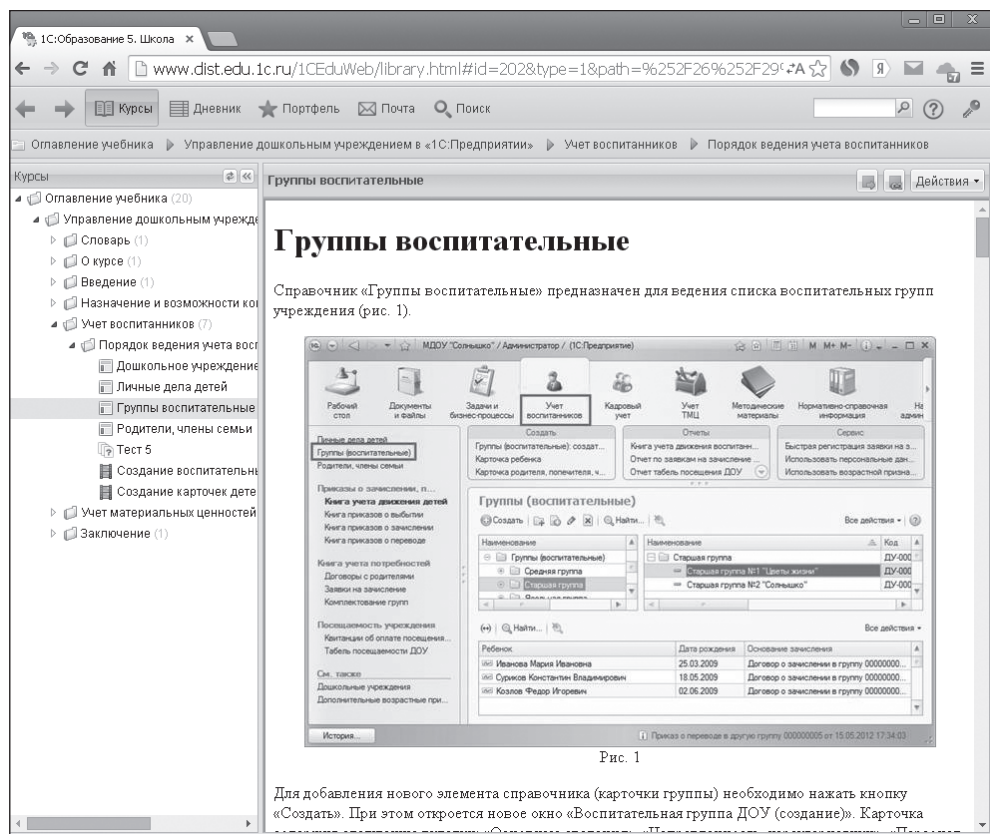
1С:Образование 5. Школа ×

www.dist.edu.1c.ru/1CEduWeb/library.html#id=202&type=1&path=%252F26%252F29

Курсы Дневник Портфель Почта Поиск

Оглавление учебника ▶ Управление дошкольным учреждением в «1С:Предприятии» ▶ Учет воспитанников ▶ Порядок ведения учета воспитанников

Курсы

Оглавление учебника (20)
Управление дошкольным учрежде
Словарь (1)
О курсе (1)
Введение (1)
Назначение и возможности ко
Учет воспитанников (7)
Порядок ведения учета восп
Дошкольное учреждение
Личные дела детей
Группы воспитательные
Родители, члены семьи
Тест 5
Создание воспитательн
Создание карточек дете
Учет материальных ценностей
Заключение (1)

Группы воспитательные

Действия ▾

Группы воспитательные

Справочник «Группы воспитательные» предназначен для ведения списка воспитательных групп учреждения (рис. 1).

МДОУ "Солнышко" / Администратор / (1С:Предприятие)

Рабочий стол | Документы и файлы | Задачи и бизнес-процессы | Учет воспитанников | Кадровый учет | Учет ТМЦ | Методические материалы | Нормативно-справочная информация | Н адми

Личные дела детей
Группы (воспитательные)
Родители, члены семьи

Приказы о зачислении, п...
Книга учета движения детей
Книга приказов о выбытии
Книга приказов о зачислении
Книга приказов о переводе

Книга учета потребностей
Договоры с родителями
Заявки на зачисление
Комплектование групп

Посещаемость учреждения
Квитанции об оплате посещения...
Табель посещаемости ДОУ

См. также
Дошкольные учреждения
Дополнительные возрастные при...

Создать
Группы (воспитательные): создат...
Карточка ребенка
Карточка родителя, попечителя, ч...

Отчеты
Книга учета движения воспитанн...
Отчет по заявкам на зачисление ...
Отчет табель посещения ДОУ

Сервис
Быстрая регистрация заявки на з...
Использовать персональные дан...
Использовать возрастной призна...

Группы (воспитательные)

Создать | Найти... | Все действия ▾

| Наименование |
|---|
| Группы (воспитательные) |
| Средняя группа |
| Старшая группа |

| Наименование | Код |
|---|---|
| Старшая группа | ДУ-000 |
| Старшая группа №1 "Цветы жизни" | ДУ-000 |
| Старшая группа №2 "Солнышко" | ДУ-000 |

Найти... | Все действия ▾

| Ребенок | Дата рождения | Основание зачисления |
|---|---|---|
| Иванова Мария Ивановна | 25.03.2009 | Договор о зачислении в группу 00000000... |
| Суриков Константин Владимирович | 18.05.2009 | Договор о зачислении в группу 00000000... |
| Козлов Федор Игоревич | 02.06.2009 | Договор о зачислении в группу 00000000... |

История...

Приказ о переводе в другую группу 000000005 от 15.05.2012 17:34:03

Рис. 1

Для добавления нового элемента справочника (карточки группы) необходимо нажать кнопку «Создать». При этом откроется новое окно «Воспитательная группа ДОУ (создание)». Карточка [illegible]